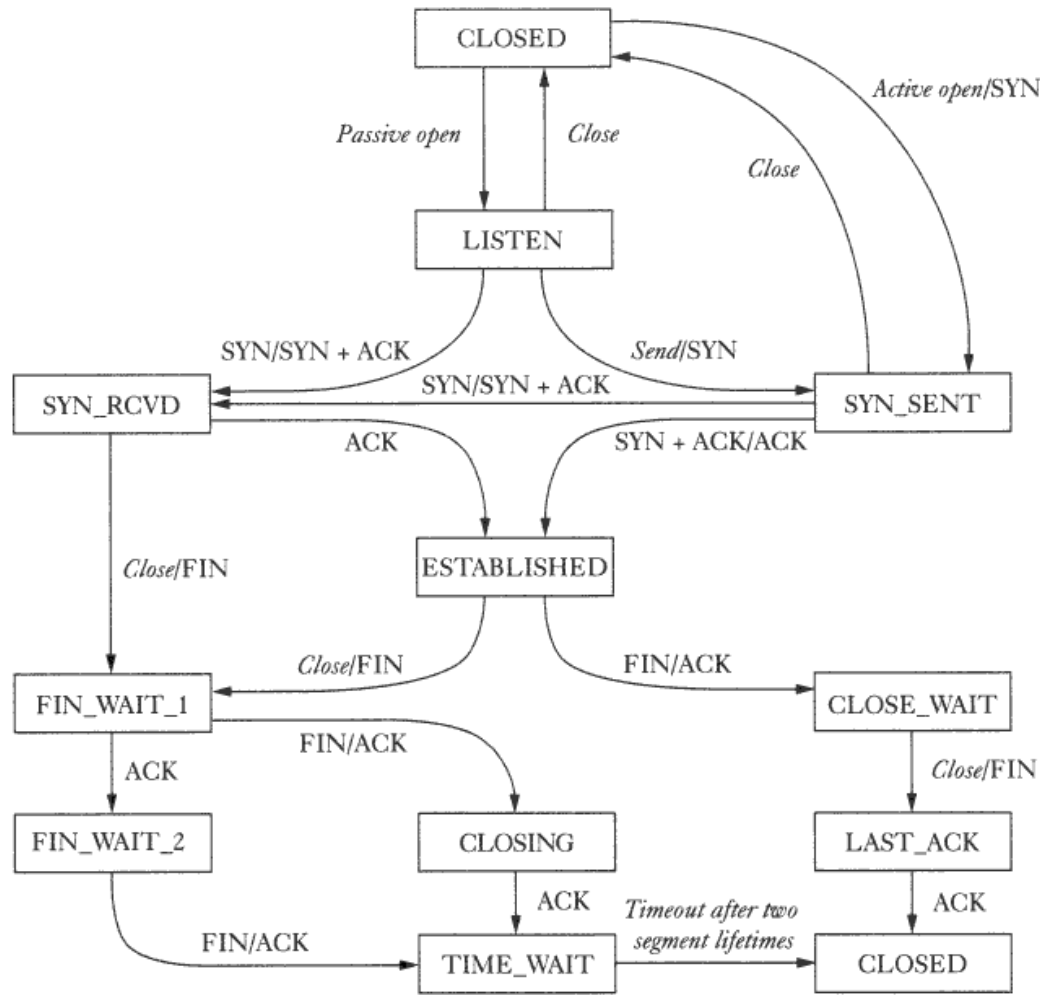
CLOSED

Active open/SYN

Passive open

Close

Close

LISTEN

SYN/SYN + ACK

Send/SYN

SYN_RCVD

SYN/SYN + ACK

SYN_SENT

ACK

SYN + ACK/ACK

Close/FIN

ESTABLISHED

Close/FIN

FIN/ACK

FIN_WAIT_1

CLOSE_WAIT

FIN/ACK

ACK

Close/FIN

FIN_WAIT_2

CLOSING

LAST_ACK

ACK

Timeout after two segment lifetimes

ACK

FIN/ACK

TIME_WAIT

CLOSED